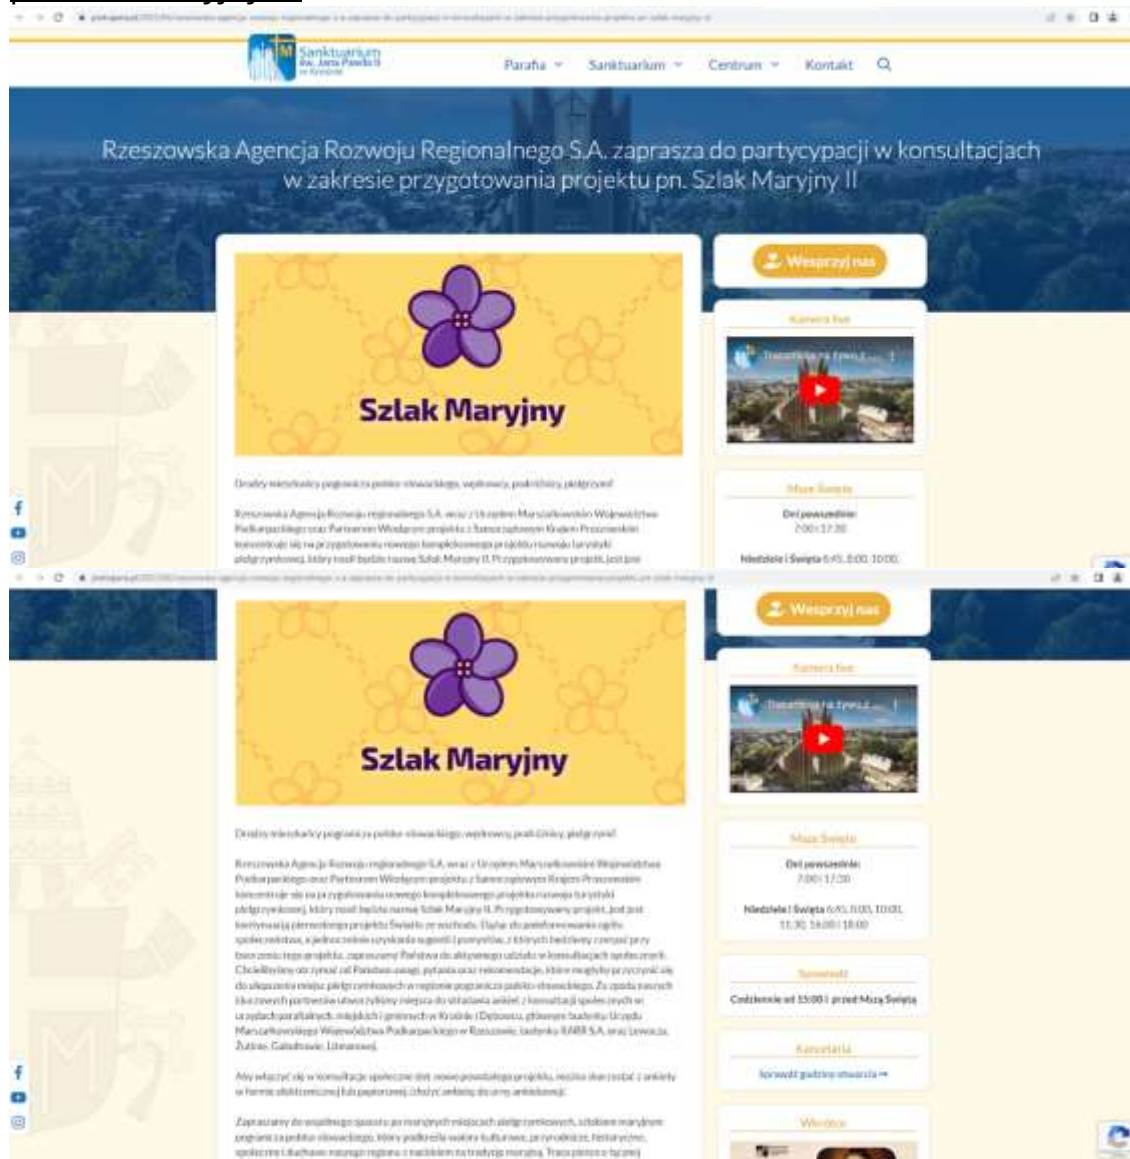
Sanktuarium św. Jana Pawła II w Krośnie

Parafia Sanktuarium Centrum Kontakt

Rzeszowska Agencja Rozwoju Regionalnego S.A. zaprasza do partycypacji w konsultacjach w zakresie przygotowania projektu pn. Szlak Maryjny II

Wesprzyj nas

Kamera live

Szlak Maryjny

Drodzy mieszkańcy pogranicza polsko-słowackiego, wędrowcy, podróżnicy, pielgrzymi!

Rzeszowska Agencja Rozwoju Regionalnego S.A. wraz z Urzędem Marszałkowskim Województwa Podkarpackiego oraz Partnerem Wiodącym projektu z Samosprávnym Krajem Prešovským koncentruje się na przygotowaniu nowego kompleksowego projektu rozwoju turystyki pielgrzymkowej, który nosił będzie nazwę Szlak Maryjny II. Przygotowywany projekt, jest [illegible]

Msze Święte

Dni powszednie:
7:00 i 17:30

Niedziele i Święta 6:45, 8:00, 10:00, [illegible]

Wesprzyj nas

Kamera live

Szlak Maryjny

Drodzy mieszkańcy pogranicza polsko-słowackiego, wędrowcy, podróżnicy, pielgrzymi!

Rzeszowska Agencja Rozwoju regionalnego S.A. wraz z Urzędem Marszałkowskim Województwa Podkarpackiego oraz Partnerem Wiodącym projektu z Samosprávnym Krajem Prešovským koncentruje się na przygotowaniu nowego kompleksowego projektu rozwoju turystyki pielgrzymkowej, który nosił będzie nazwę Szlak Maryjny II. Przygotowywany projekt, jest jest kontynuacją pierwszego projektu Światło ze wschodu. Dążąc do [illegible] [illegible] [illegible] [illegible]

Aby włączyć się w konsultacje społeczne dot. nowo powstałego projektu, można skorzystać z ankiety w formie elektronicznej lub papierowej. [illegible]

Zapraszamy do wspólnego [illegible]

Msze Święte

Dni powszednie:
7:00 i 17:30

Niedziele i Święta 6:45, 8:00, 10:00, 11:30, 16:00 i 18:00

Spowiedź

Codziennie od 15:00 i przed Mszą Świętą

Kancelaria

Sprawdź godziny otwarcia →

Wydarzenia